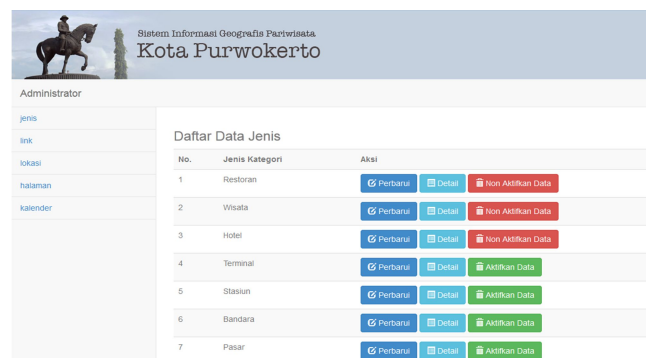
Sistem Informasi Geografis Pariwisata
Kota Purwokerto

Administrator

jenis
link
lokasi
halaman
kalender

Daftar Data Jenis

| No. | Jenis Kategori | Aksi |
|---|---|---|
| 1 | Restoran | Perbarui Detail Non Aktifkan Data |
| 2 | Wisata | Perbarui Detail Non Aktifkan Data |
| 3 | Hotel | Perbarui Detail Non Aktifkan Data |
| 4 | Terminal | Perbarui Detail Aktifkan Data |
| 5 | Stasiun | Perbarui Detail Aktifkan Data |
| 6 | Bandara | Perbarui Detail Aktifkan Data |
| 7 | Pasar | Perbarui Detail Aktifkan Data |